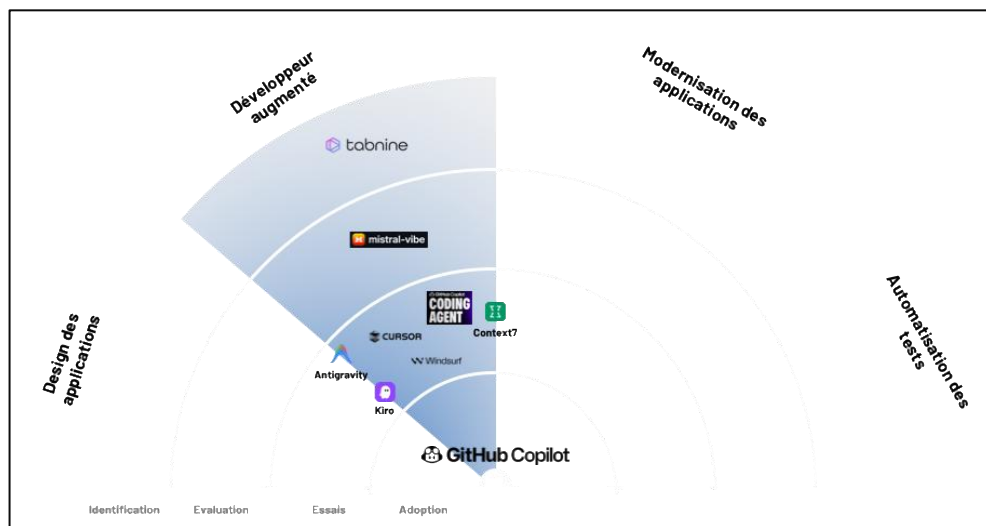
Développeur augmenté

Modernisation des applications

Design des applications

Automatisation des tests

tabnine

mistral-vibe

GitHub Copilot CODING AGENT

Context7

CURSOR

Windsurf

Antigravity

Kiro

GitHub Copilot

Identification

Evaluation

Essais

Adoption